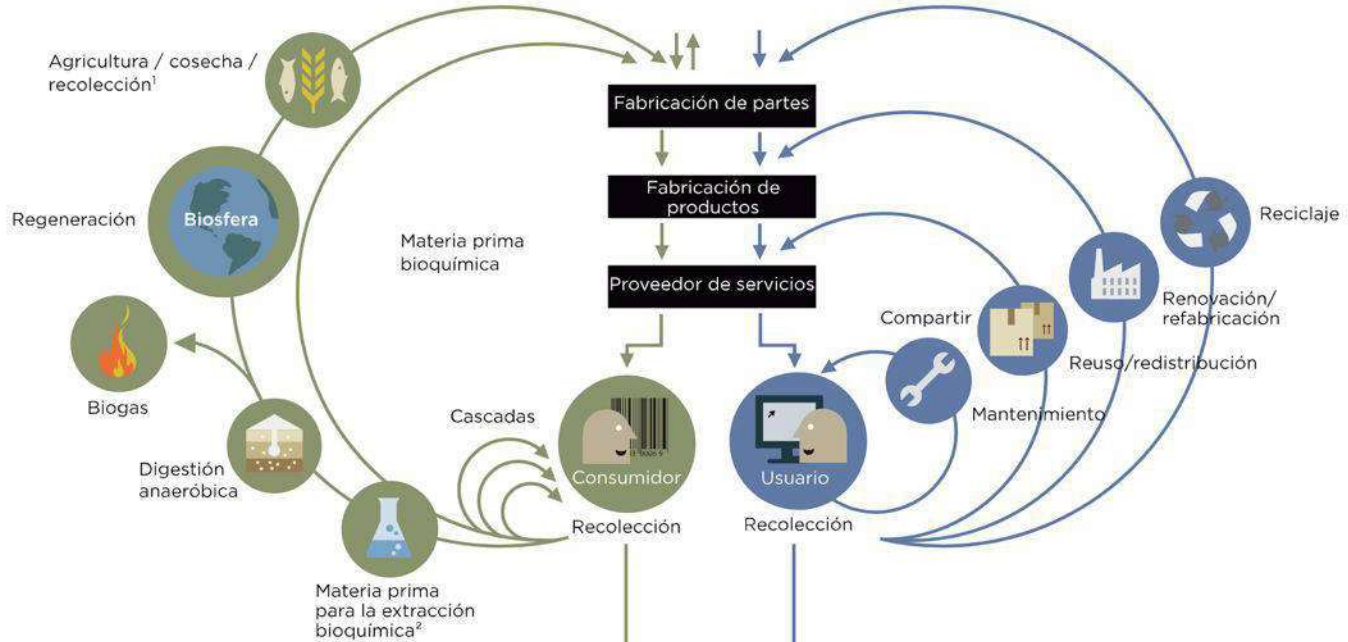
Agricultura / cosecha / recolección$^1$

Regeneración

Biosfera

Biogas

Digestión anaeróbica

Materia prima para la extracción bioquímica$^2$

Materia prima bioquímica

Cascadas

Fabricación de partes

Fabricación de productos

Proveedor de servicios

Consumidor

Recolección

Usuario

Recolección

Compartir

Mantenimiento

Reuso/redistribución

Renovación/ refabricación

Reciclaje